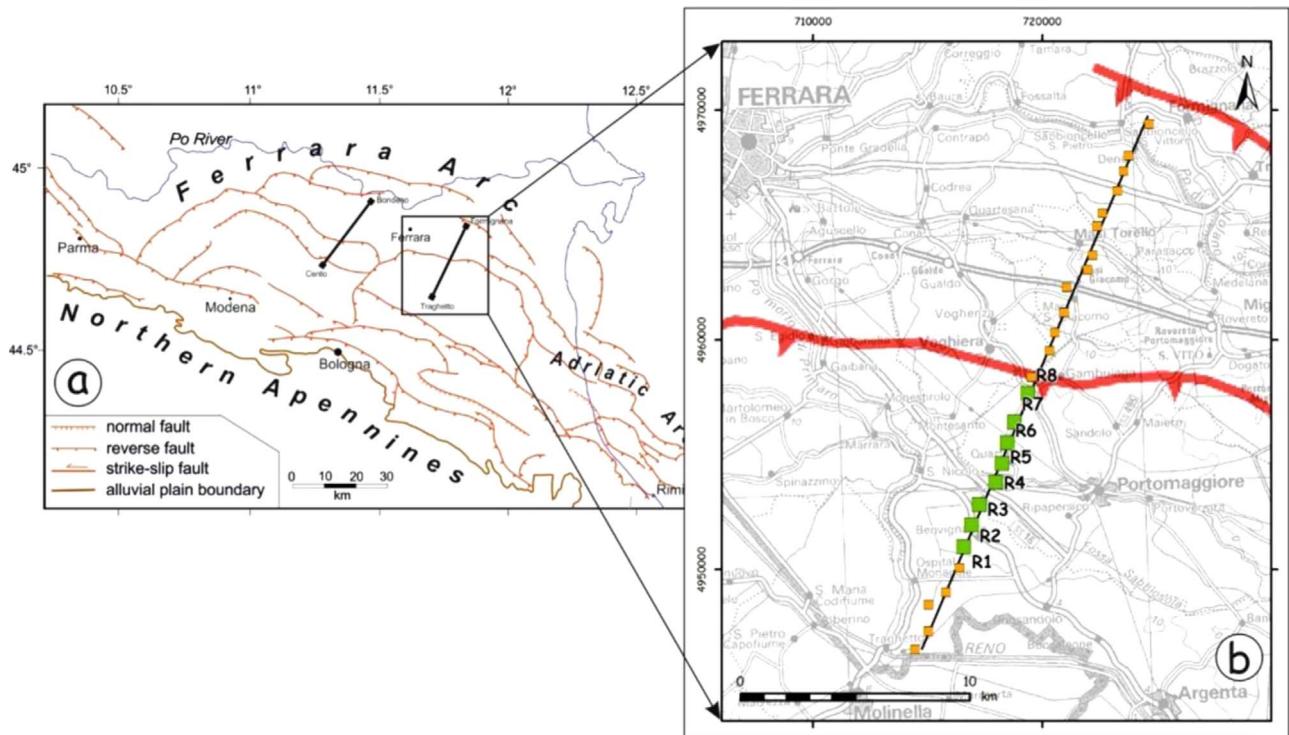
10.5° 11° 11.5° 12° 12.5°

45°

44.5°

Po River

Ferrara Arc

Parma

Bondeno

Cento

Ferrara

Formignana

Traghetto

Modena

Bologna

Northern Apennines

Adriatic Arc

Rimini

a

normal fault
reverse fault
strike-slip fault
alluvial plain boundary

0 10 20 30
km

710000 720000

4970000

4960000

4950000

N

FERRARA

Correggio

Tamara

Bauzza

Fossalta

Brazzolo

Formignana

Ponte Gradella

Sabbioncello S. Pietro

Sabbioncello Vittore

Denore

Codrea

Quartesana

Aguscello

Cona

Ferrara

Coaso

Gualdo

Masi Torello

Parasacco

S. Giacomo

Medelana

Gorgo

Gualdo

Voghenza

Masi S. Giacomo

Rovereto

Rovereto Portomaggiore

S. VITO

Voghiera

Gaibana

Gambulaga

Dogato

Monestirolo

Bartolomeo in Bosco

Montesanto

Sandolo

Maiero

Marrara

S. Nicolò

Portomaggiore

Spinazzino

Ripapersico

Portoverrara

Benvignante

Ospital Monacale

S. Maria Codifiume

Gallo

S. Pietro Capofiume

Traghetto

Consandolo

Boccaleone

RENO

Molinella

Argenta

R1 R2 R3 R4 R5 R6 R7 R8

0 10
km

b